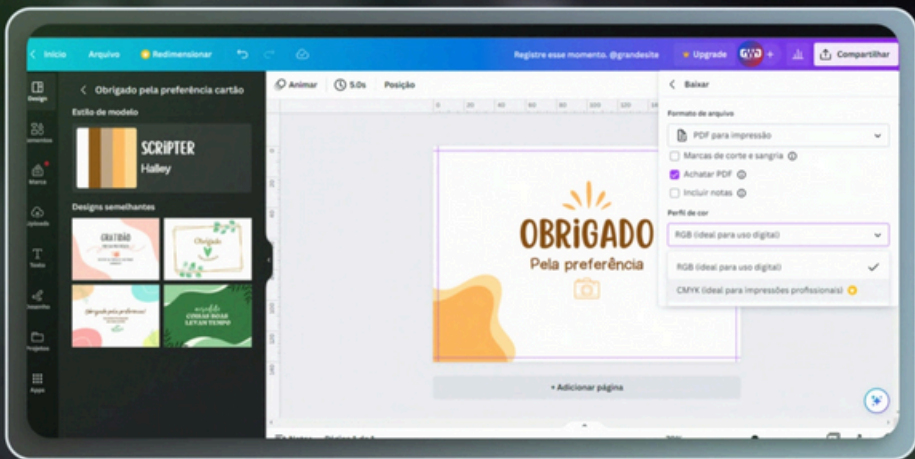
Início Arquivo Redimensionar

Registre esse momento. @grandesite Upgrade Compartilhar

Design

Elementos

Marca

Uploads

Texto

Desenhar

Projetos

Apps

Obrigado pela preferência cartão

Estilo de modelo

SCRIPTER

Halley

Designs semelhantes

GRATIDÃO

Obrigado

Obrigada pela preferência

COISAS BOAS LEVAM TEMPO

Animar 5.0s Posição

OBRIGADO

Pela preferência

+ Adicionar página

Baixar

Formato de arquivo

PDF para impressão

Marcas de corte e sangria

Achatar PDF

Incluir notas

Perfil de cor

RGB (ideal para uso digital)

RGB (ideal para uso digital)

CMYK (ideal para impressões profissionais)